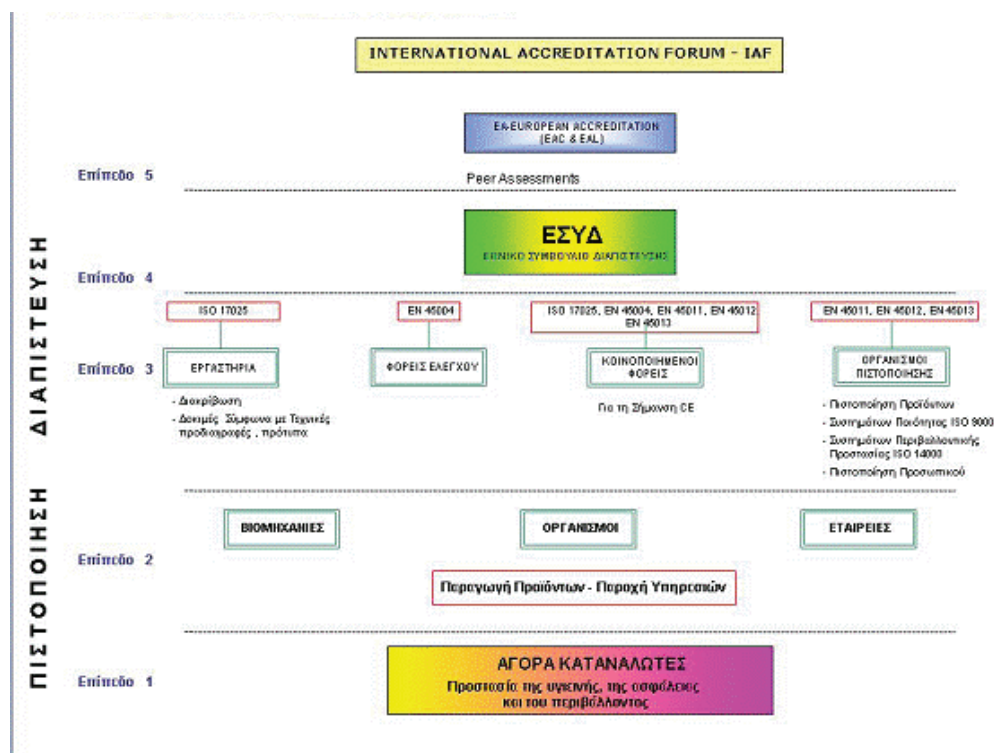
INTERNATIONAL ACCREDITATION FORUM - IAF

EA-EUROPEAN ACCREDITATION (EAC & EAL)

Επίπεδο 5

Peer Assessments

ΕΣΥΔ
ΕΘΝΙΚΟ ΣΥΜΒΟΥΛΙΟ ΔΙΑΠΙΣΤΕΥΣΗΣ

ΔΙΑΠΙΣΤΕΥΣΗ

Επίπεδο 4

ISO 17025

EN 45004

ISO 17025, EN 45004, EN 45011, EN 45012, EN 45013

EN 45011, EN 45012, EN 45013

Επίπεδο 3

ΕΡΓΑΣΤΗΡΙΑ

ΦΟΡΕΙΣ ΕΛΕΓΧΟΥ

ΚΟΙΝΟΠΟΙΗΜΕΝΟΙ ΦΟΡΕΙΣ

ΟΡΓΑΝΙΣΜΟΙ ΠΙΣΤΟΠΟΙΗΣΗΣ

- Διακρίβωση
- Δοκιμές Σύμφωνα με Τεχνικές προδιαγραφές, πρότυπα

Για τη Σήμανση CE

- Πιστοποίηση Προϊόντων
- Συστημάτων Ποιότητας ISO 9000
- Συστημάτων Περιβαλλοντικής Προστασίας ISO 14000
- Πιστοποίηση Προσωπικού

ΠΙΣΤΟΠΟΙΗΣΗ

ΒΙΟΜΗΧΑΝΙΕΣ

ΟΡΓΑΝΙΣΜΟΙ

ΕΤΑΙΡΕΙΕΣ

Επίπεδο 2

Παραγωγή Προϊόντων - Παροχή Υπηρεσιών

ΑΓΟΡΑ ΚΑΤΑΝΑΛΩΤΕΣ
Προστασία της υγιεινής, της ασφάλειας και του περιβάλλοντος

Επίπεδο 1